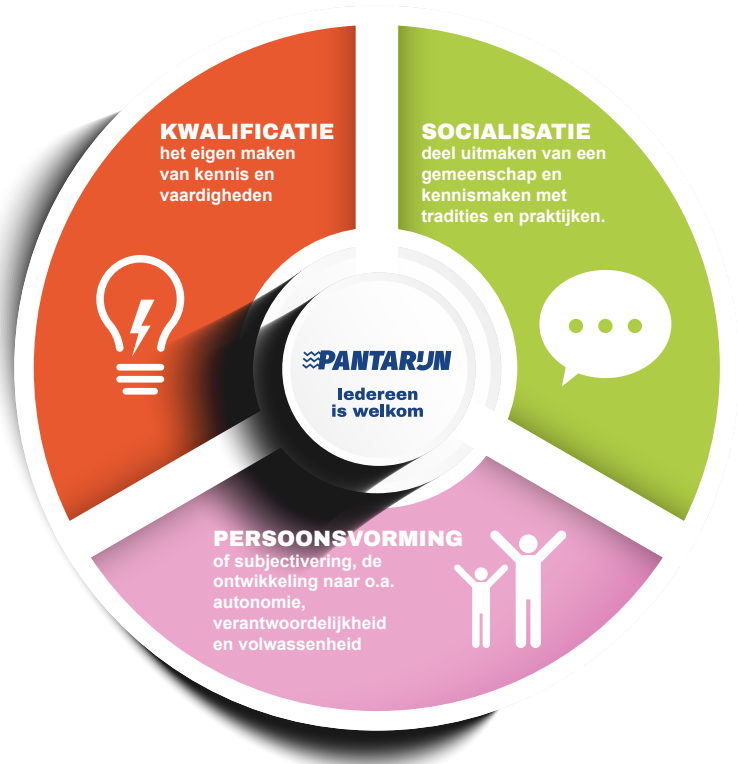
KWALIFICATIE
het eigen maken van kennis en vaardigheden

SOCIALISATIE
deel uitmaken van een gemeenschap en kennismaken met tradities en praktijken.

PANTARIJN
Iedereen is welkom

PERSOONSVORMING
of subjectivering, de ontwikkeling naar o.a. autonomie, verantwoordelijkheid en volwassenheid